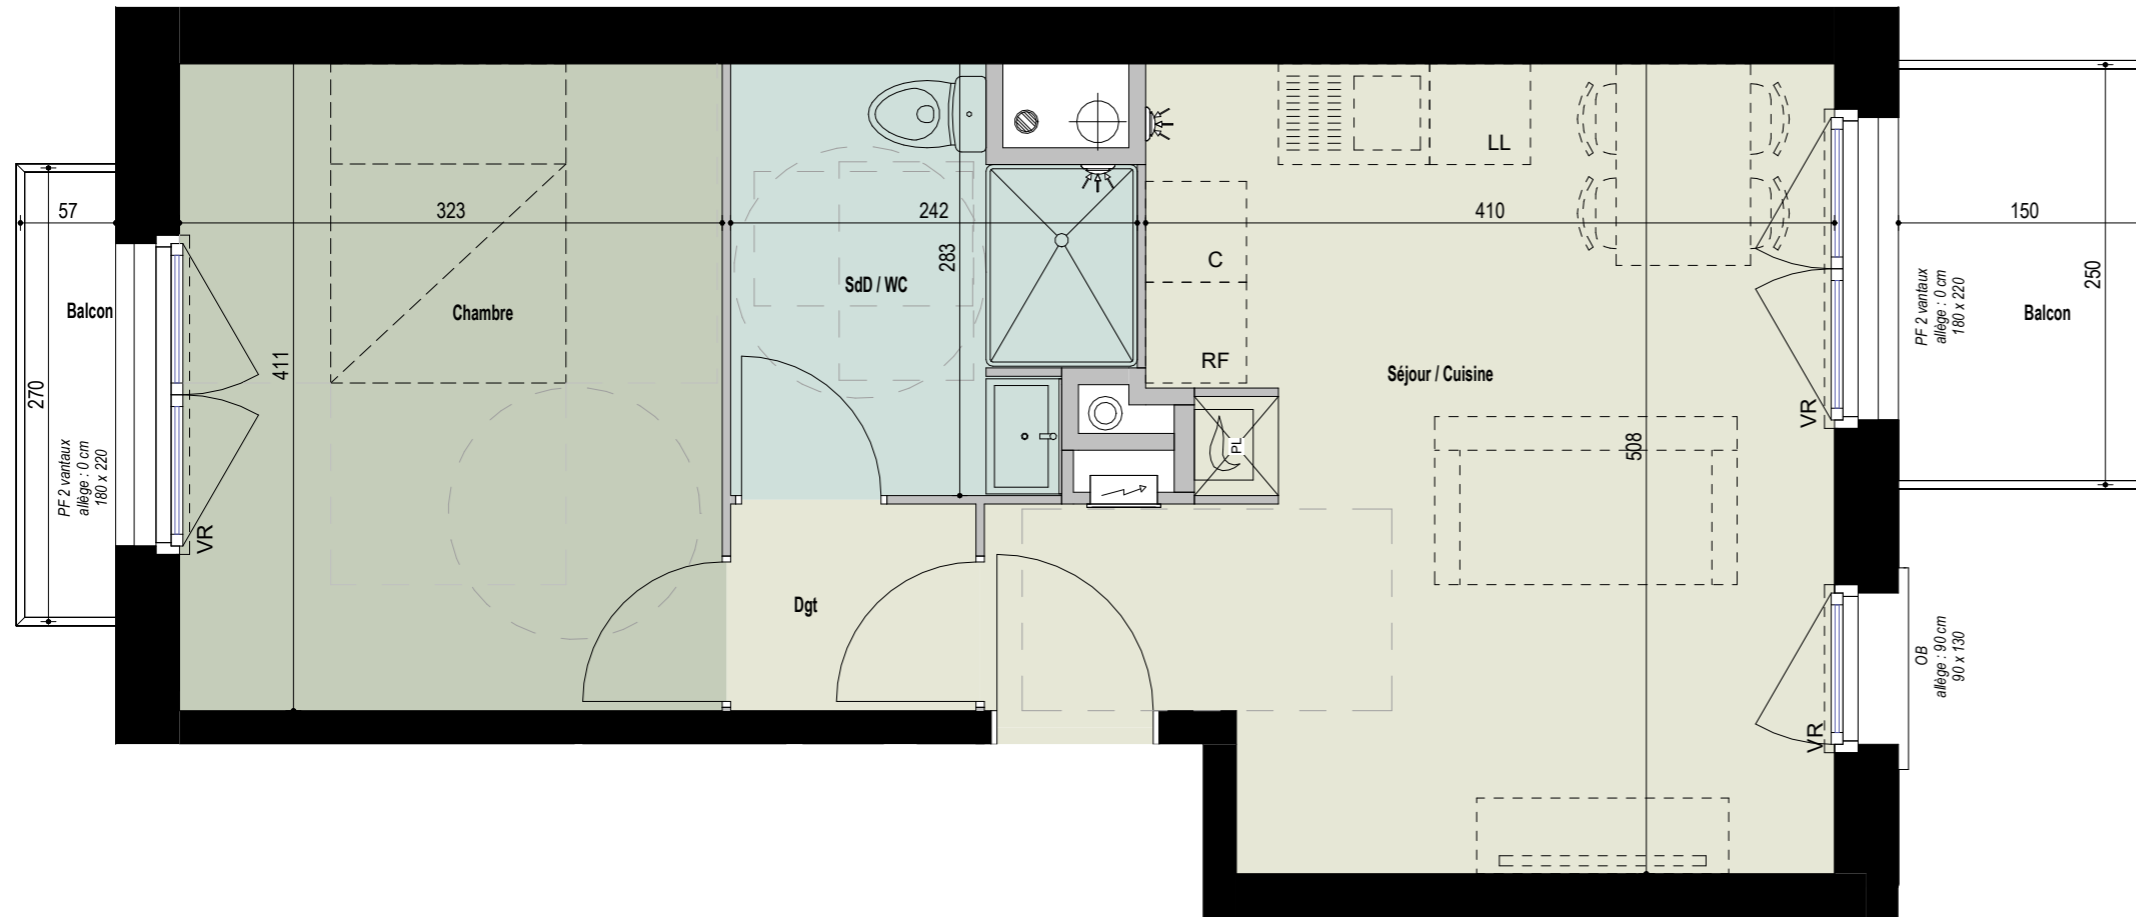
57
323
242
410
150
Balcon
270
PF 2 vantaux
allège : 0 cm
180 x 220
VR
411
Chambre
SdD / WC
283
LL
C
RF
Séjour / Cuisine
PL
508
VR
PF 2 vantaux
allège : 0 cm
180 x 220
Balcon
250
Dgt
OB
allège : 90 cm
90 x 130
VR